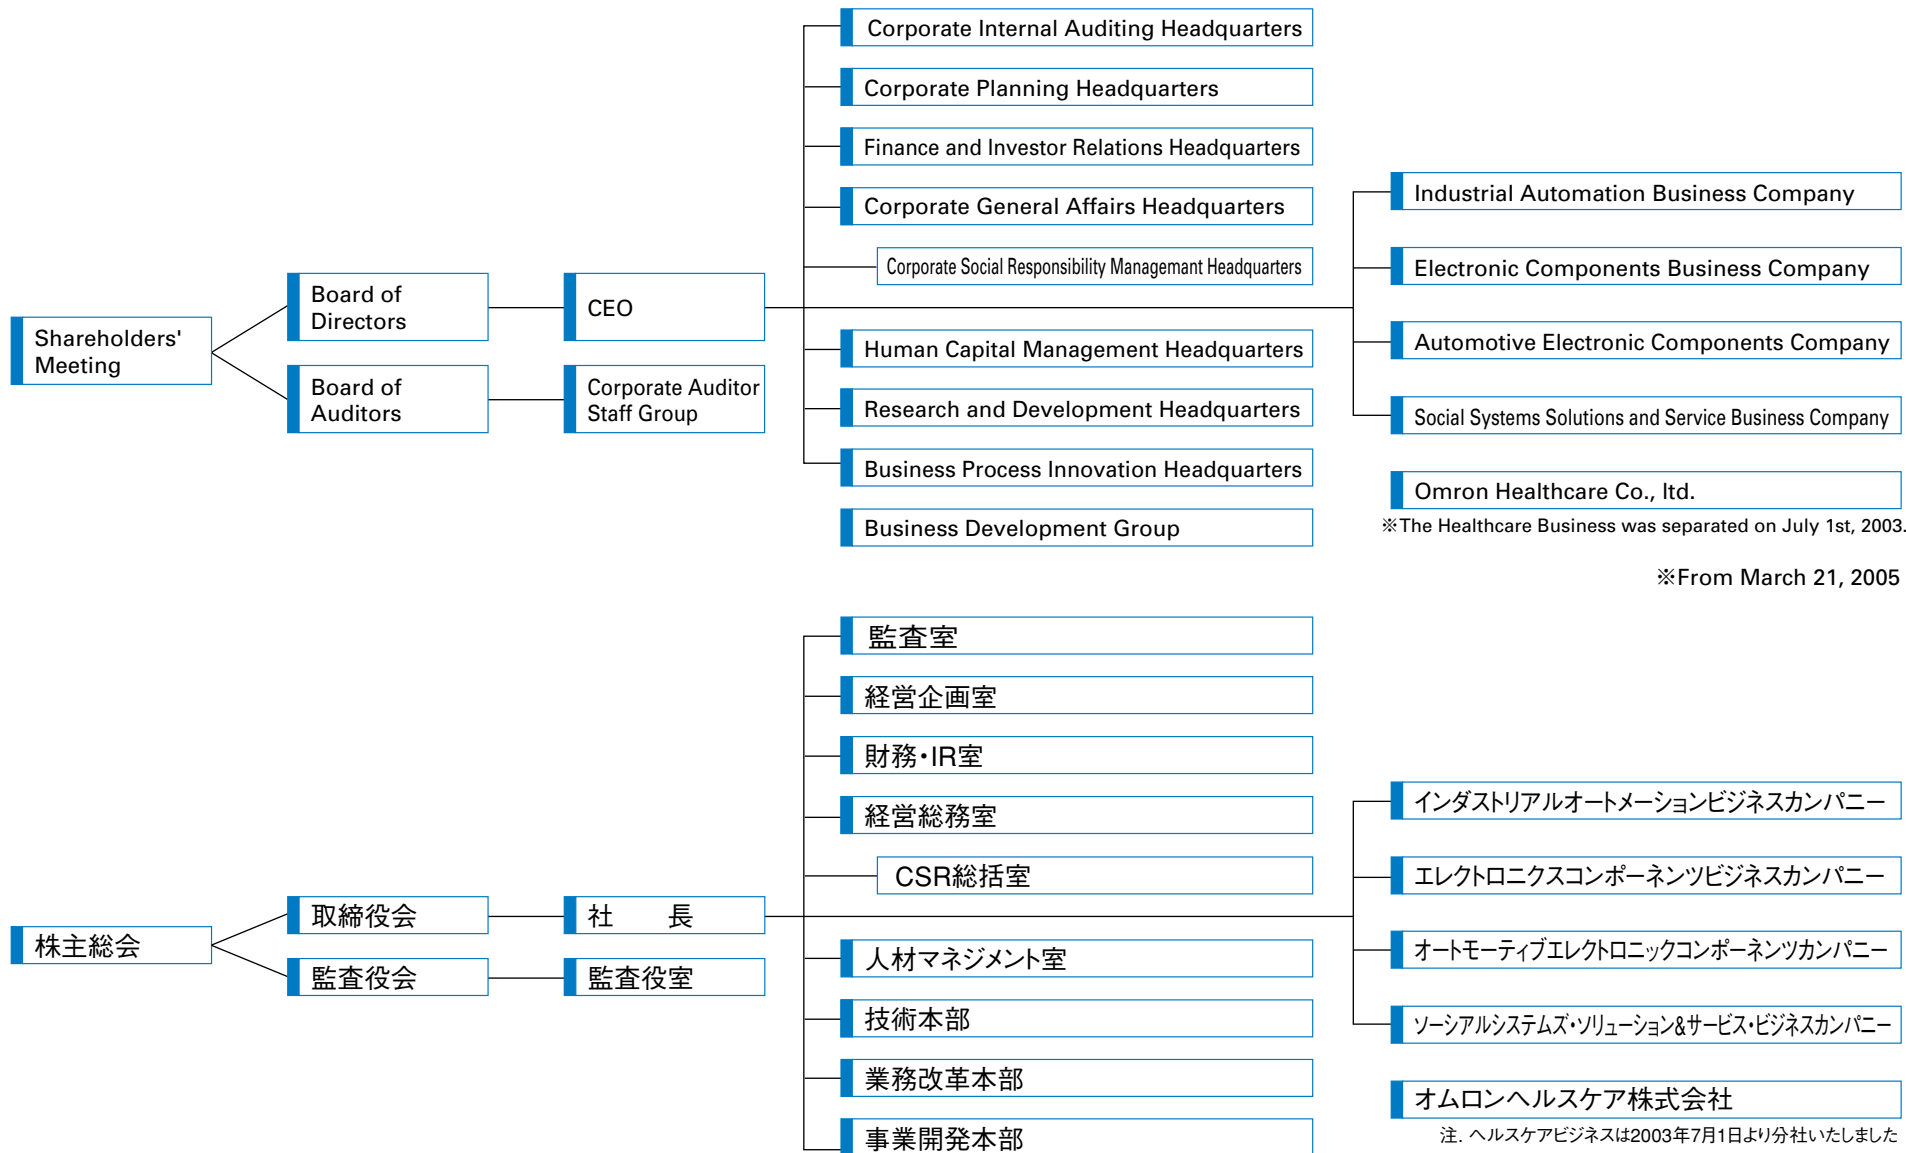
Shareholders' Meeting

Board of Directors

Board of Auditors

CEO

Corporate Auditor Staff Group

Corporate Internal Auditing Headquarters

Corporate Planning Headquarters

Finance and Investor Relations Headquarters

Corporate General Affairs Headquarters

Corporate Social Responsibility Management Headquarters

Human Capital Management Headquarters

Research and Development Headquarters

Business Process Innovation Headquarters

Business Development Group

Industrial Automation Business Company

Electronic Components Business Company

Automotive Electronic Components Company

Social Systems Solutions and Service Business Company

Omron Healthcare Co., ltd.

※The Healthcare Business was separated on July 1st, 2003.

※From March 21, 2005

株主総会

取締役会

監査役会

社　　長

監査役室

監査室

経営企画室

財務・IR室

経営総務室

CSR総括室

人材マネジメント室

技術本部

業務改革本部

事業開発本部

インダストリアルオートメーションビジネスカンパニー

エレクトロニクスコンポーネンツビジネスカンパニー

オートモーティブエレクトロニックコンポーネンツカンパニー

ソーシアルシステムズ・ソリューション&サービス・ビジネスカンパニー

オムロンヘルスケア株式会社

注. ヘルスケアビジネスは2003年7月1日より分社いたしました